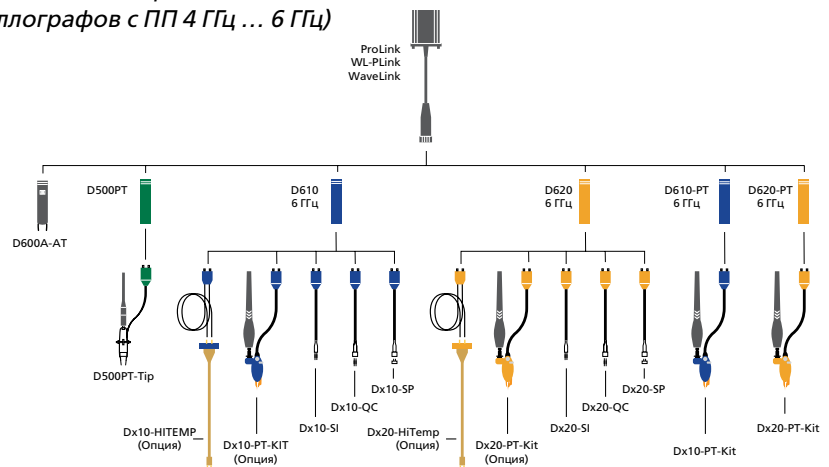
ллографов с ПП 4 ГГц … 6 ГГц)

ProLink
WL-PLink
WaveLink

D600A-AT

D500PT

D610
6 ГГц

D620
6 ГГц

D610-PT
6 ГГц

D620-PT
6 ГГц

D500PT-Tip

Dx10-HITEMP
(Опция)

Dx10-PT-KIT
(Опция)

Dx10-SI

Dx10-QC

Dx10-SP

Dx20-HiTemp
(Опция)

Dx20-PT-Kit
(Опция)

Dx20-SI

Dx20-QC

Dx20-SP

Dx10-PT-Kit

Dx20-PT-Kit